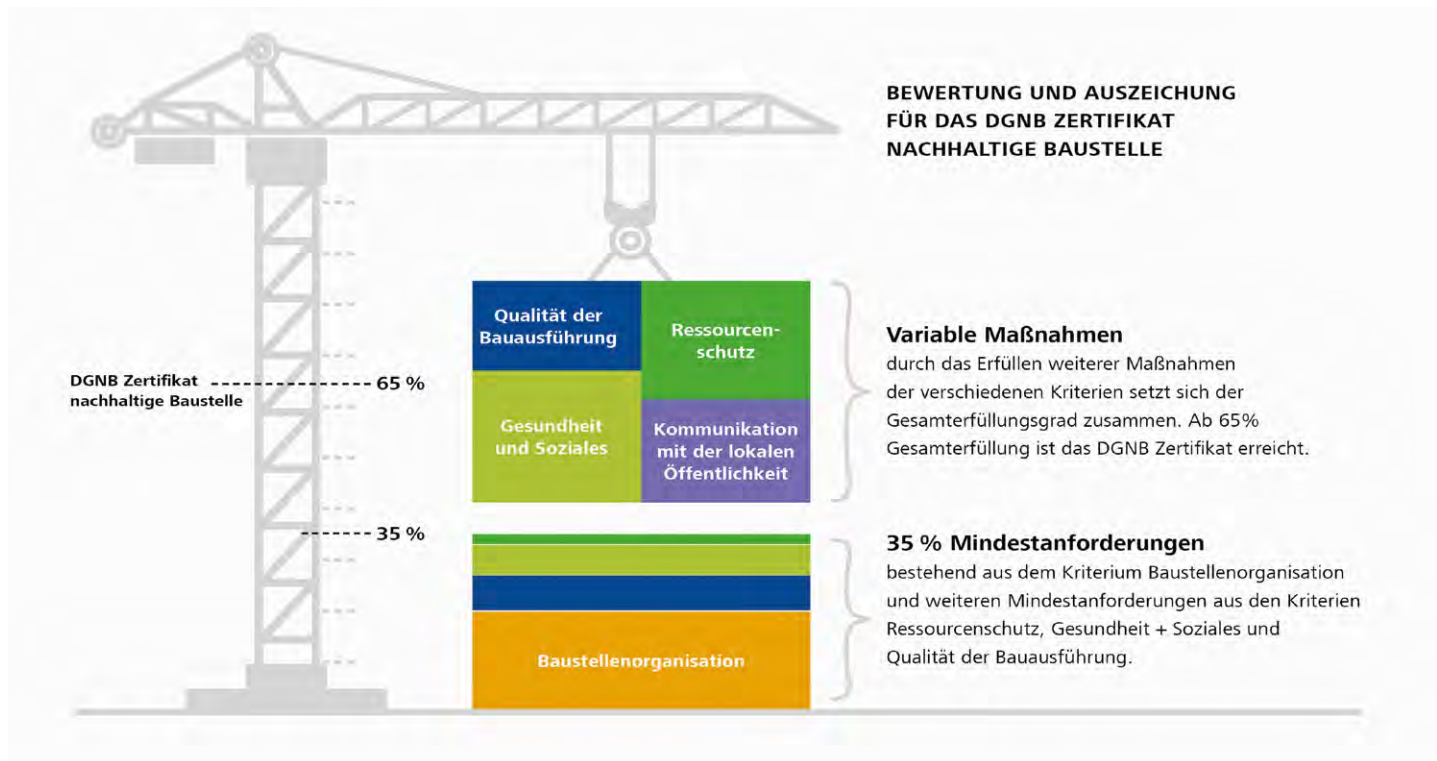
BEWERTUNG UND AUSZEICHUNG FÜR DAS DGNB ZERTIFIKAT NACHHALTIGE BAUSTELLE

DGNB Zertifikat nachhaltige Baustelle

65 %

35 %

Qualität der Bauausführung

Ressourcenschutz

Gesundheit und Soziales

Kommunikation mit der lokalen Öffentlichkeit

Baustellenorganisation

Variable Maßnahmen
durch das Erfüllen weiterer Maßnahmen der verschiedenen Kriterien setzt sich der Gesamterfüllungsgrad zusammen. Ab 65% Gesamterfüllung ist das DGNB Zertifikat erreicht.

35 % Mindestanforderungen
bestehend aus dem Kriterium Baustellenorganisation und weiteren Mindestanforderungen aus den Kriterien Ressourcenschutz, Gesundheit + Soziales und Qualität der Bauausführung.